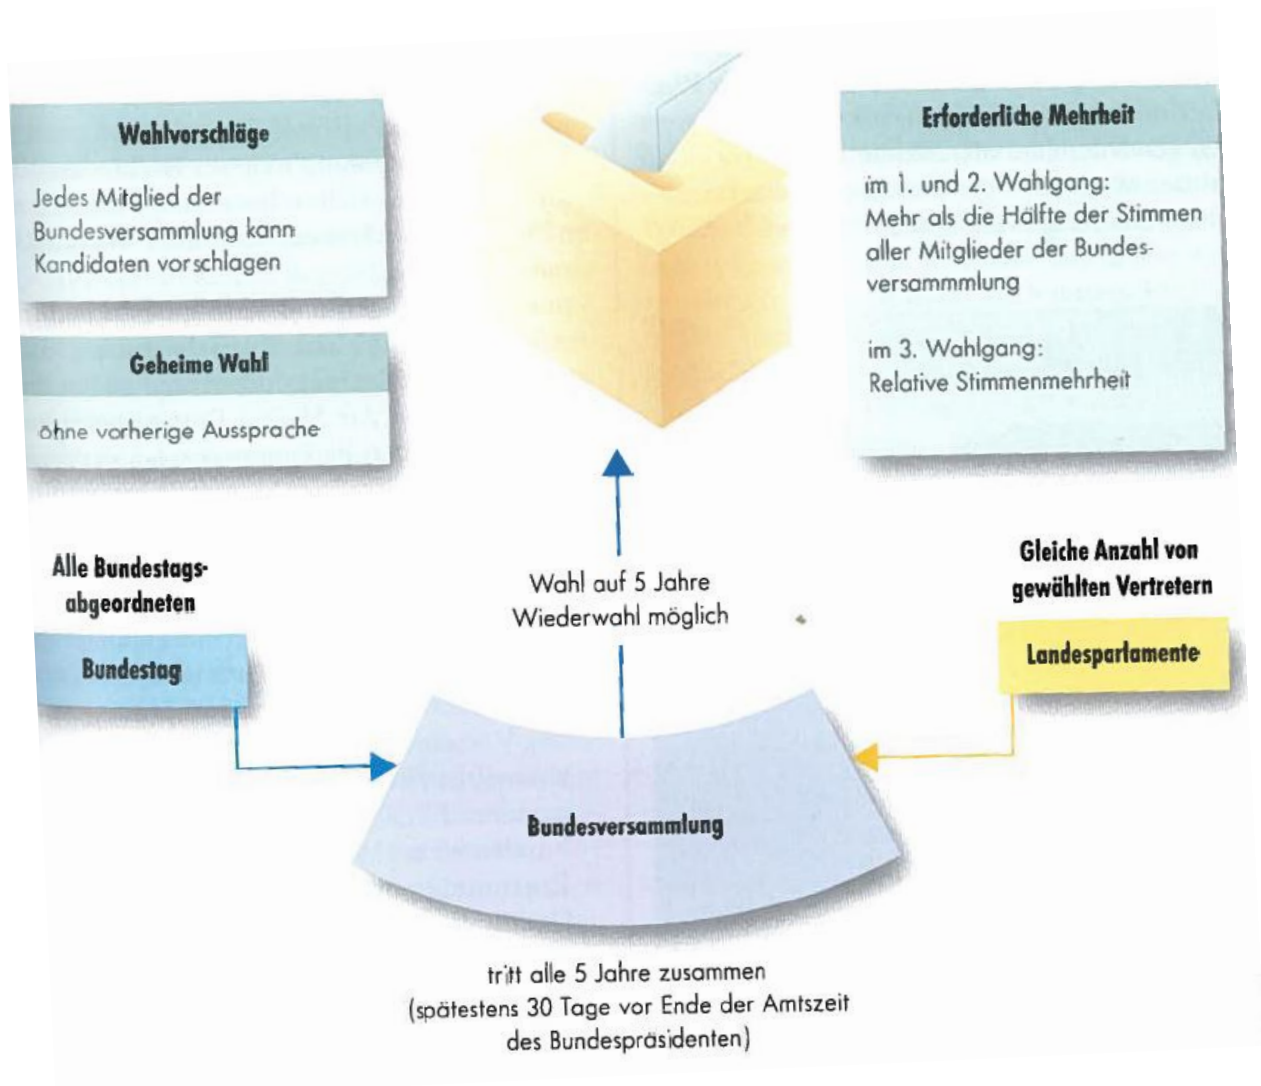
Wahlvorschläge

Jedes Mitglied der Bundesversammlung kann Kandidaten vorschlagen

Geheime Wahl

ohne vorherige Aussprache

Erforderliche Mehrheit

im 1. und 2. Wahlgang: Mehr als die Hälfte der Stimmen aller Mitglieder der Bundesversammmlung

im 3. Wahlgang: Relative Stimmenmehrheit

Alle Bundestagsabgeordneten

Bundestag

Wahl auf 5 Jahre
Wiederwahl möglich

Gleiche Anzahl von gewählten Vertretern

Landesparlamente

Bundesversammlung

tritt alle 5 Jahre zusammen (spätestens 30 Tage vor Ende der Amtszeit des Bundespräsidenten)